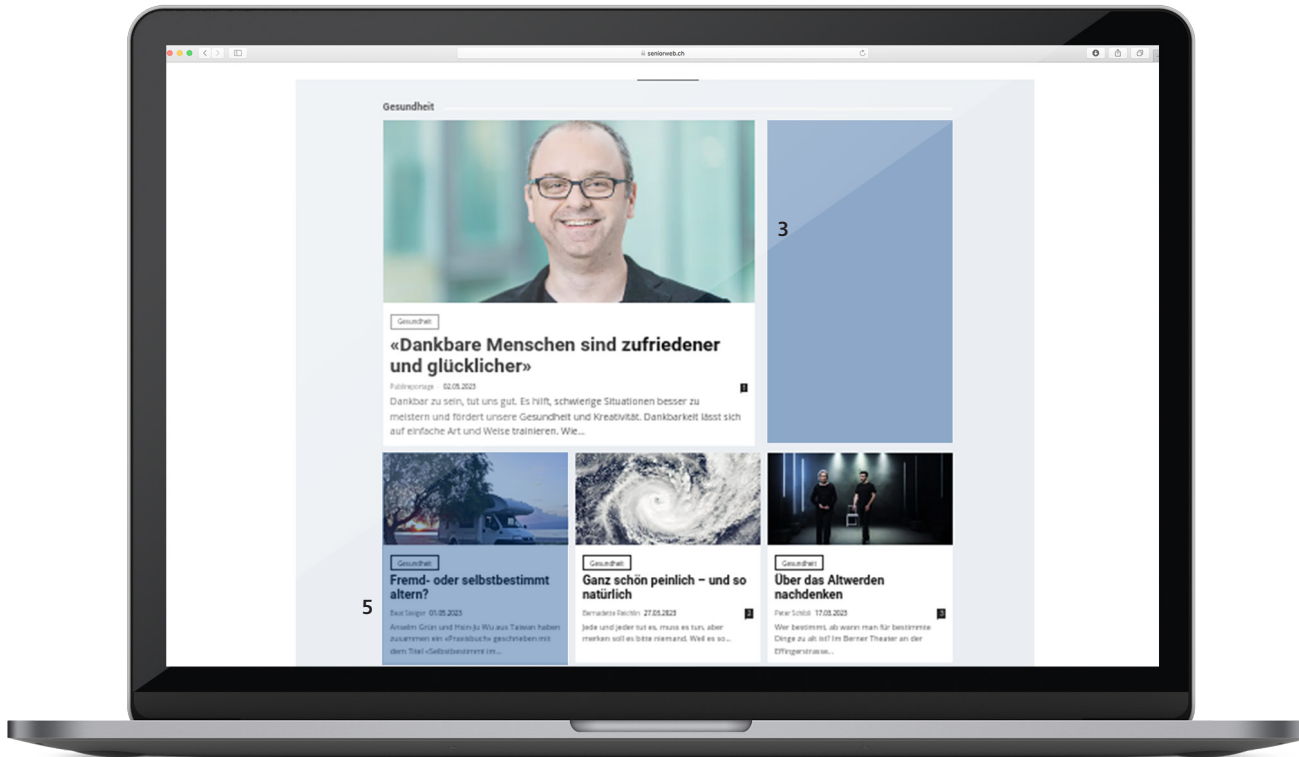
seniorweb.ch

Gesundheit

Gesundheit

«Dankbare Menschen sind zufriedener und glücklicher»

Fabireportage 02.05.2023 1

Dankbar zu sein, tut uns gut. Es hilft, schwierige Situationen besser zu meistern und fördert unsere Gesundheit und Kreativität. Dankbarkeit lässt sich auf einfache Art und Weise trainieren. Wie...

3

Gesundheit

Fremd- oder selbstbestimmt altern?

Beat Steiger 01.05.2023

Anselm Grün und Hsin-Ju Wu aus Taiwan haben zusammen ein «Praxisbuch» geschrieben mit dem Titel «Selbstbestimmt im...

5

Gesundheit

Ganz schön peinlich – und so natürlich

Bernadette Reichlin 27.03.2023 2

Jede und jeder tut es, muss es tun, aber merken soll es bitte niemand. Weil es so...

Gesundheit

Über das Altwerden nachdenken

Peter Schibli 17.03.2023 3

Wer bestimmt, ab wann man für bestimmte Dinge zu alt ist? Im Berner Theater an der Effingerstrasse...